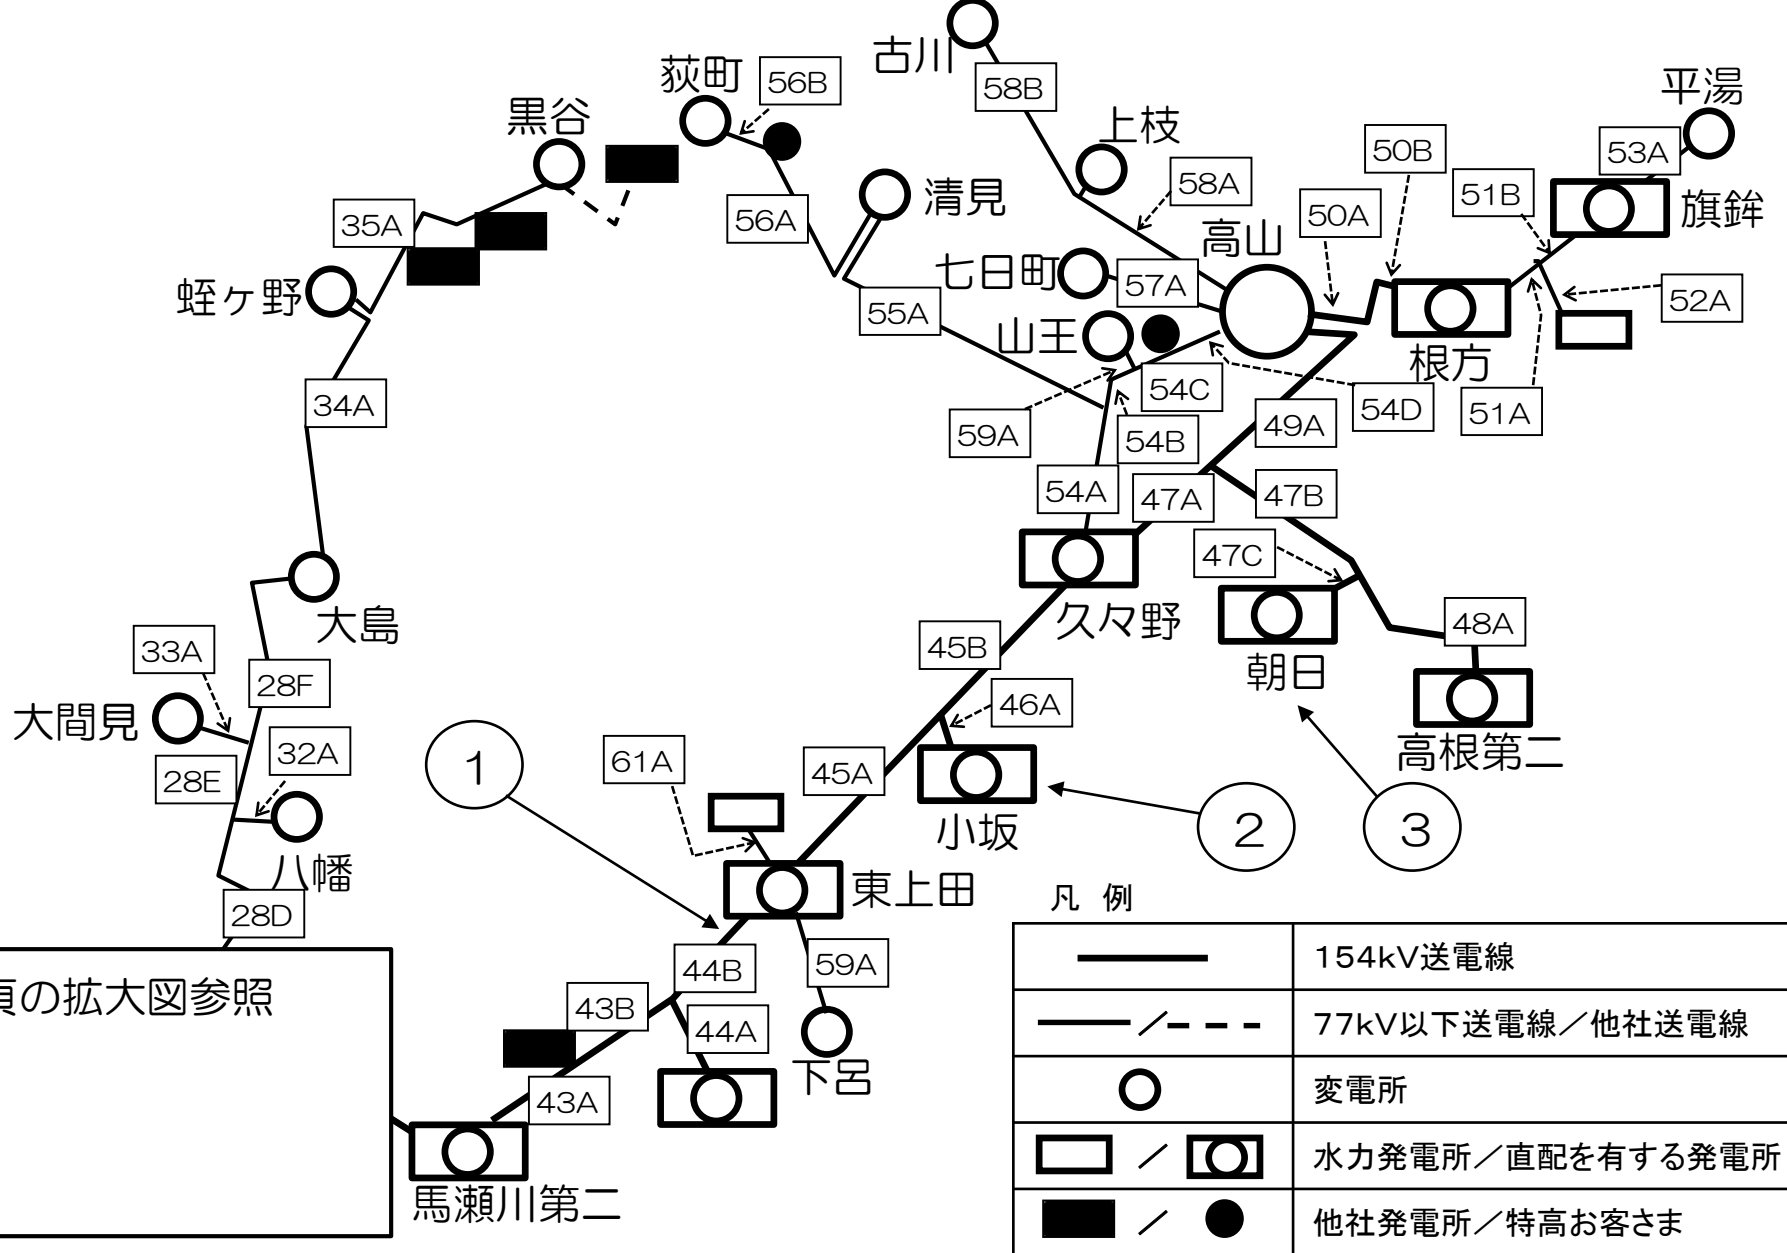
古川
58B
荻町
56B
黒谷
平湯
上枝
50B
53A
58A
51B
旗鉾
清見
35A
56A
高山
50A
七日町
57A
52A
蛭ヶ野
55A
山王
根方
54C
54D
51A
34A
59A
54B
49A
54A
47A
47B
47C
大島
久々野
33A
45B
48A
28F
朝日
大間見
46A
高根第二
32A
①
61A
28E
45A
②
③
小坂
八幡
東上田
28D
凡 例
59A
44B
頁の拡大図参照
43B
44A
下呂
43A
馬瀬川第二

| | |
|---|---|
| | 154kV送電線 |
| | 77kV以下送電線／他社送電線 |
| | 変電所 |
| ／ | 水力発電所／直配を有する発電所 |
| ／ | 他社発電所／特高お客さま |